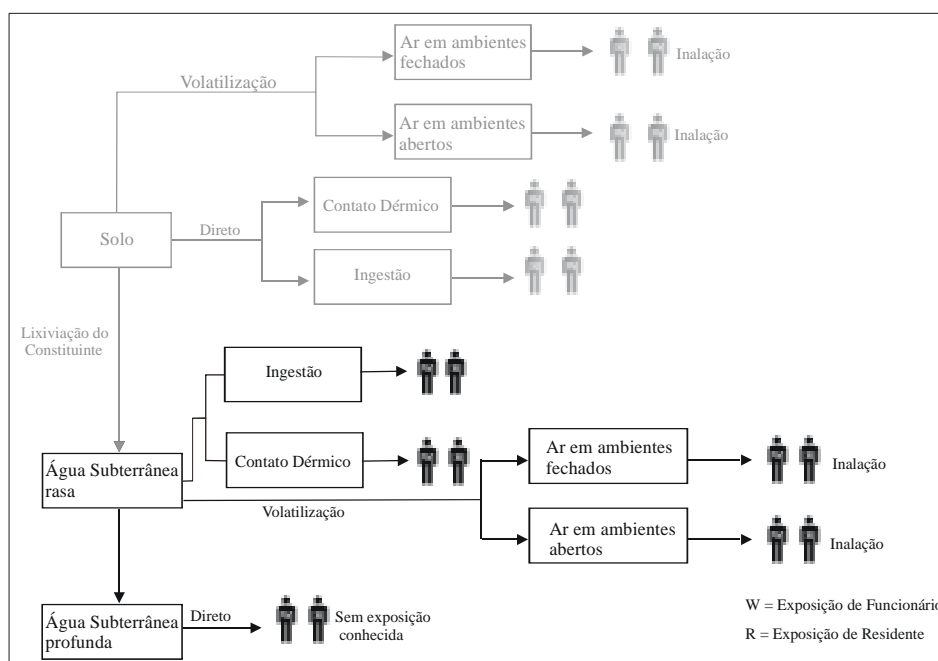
Ar em ambientes fechados

Inalação

Volatilização

Ar em ambientes abertos

Inalação

Contato Dérmico

Solo

Direto

Ingestão

Lixiviação do Constituinte

Ingestão

Contato Dérmico

Ar em ambientes fechados

Inalação

Água Subterrânea rasa

Volatilização

Ar em ambientes abertos

Inalação

Água Subterrânea profunda

Direto

Sem exposição conhecida

W = Exposição de Funcionário

R = Exposição de Residente